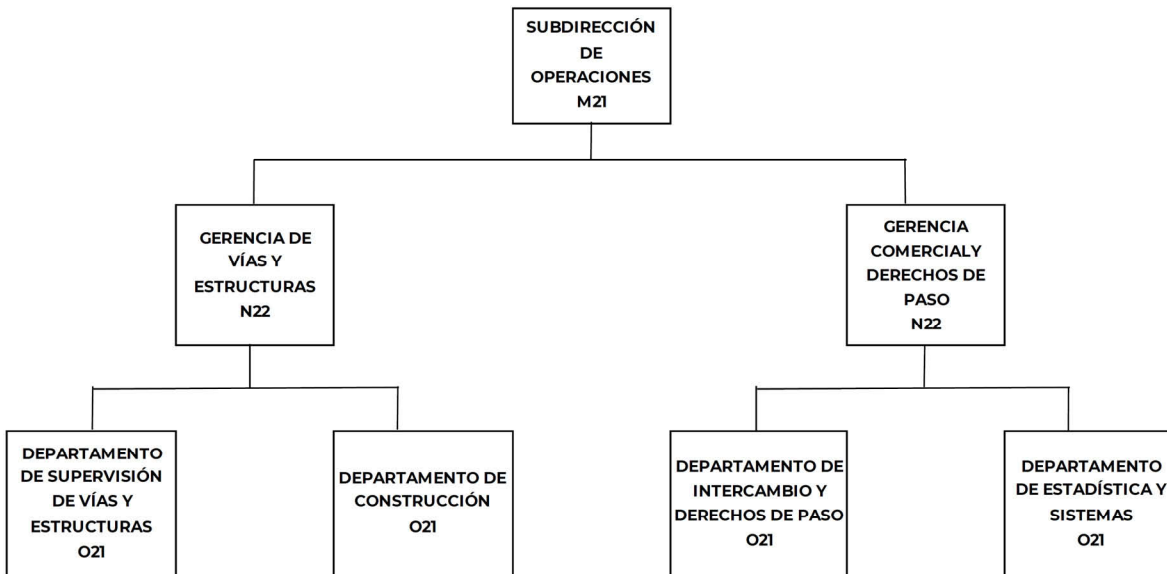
SUBDIRECCIÓN DE OPERACIONES M21

GERENCIA DE VÍAS Y ESTRUCTURAS N22

GERENCIA COMERCIALY DERECHOS DE PASO N22

DEPARTAMENTO DE SUPERVISIÓN DE VÍAS Y ESTRUCTURAS O21

DEPARTAMENTO DE CONSTRUCCIÓN O21

DEPARTAMENTO DE INTERCAMBIO Y DERECHOS DE PASO O21

DEPARTAMENTO DE ESTADÍSTICA Y SISTEMAS O21